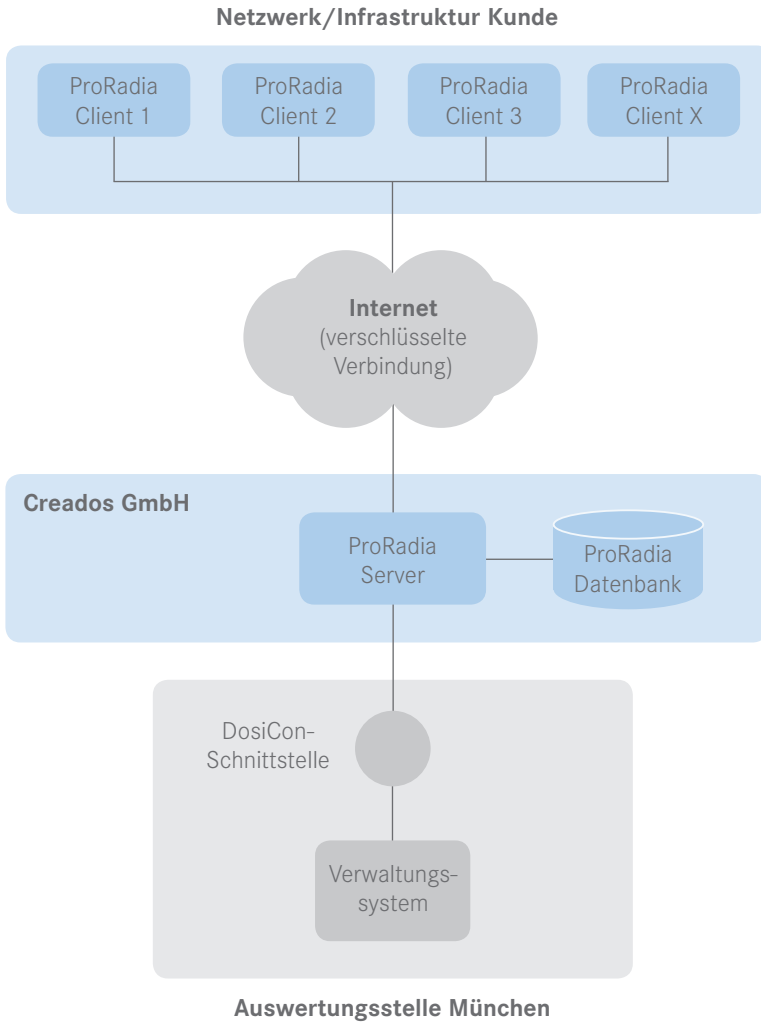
Netzwerk/Infrastruktur Kunde

ProRadia Client 1

ProRadia Client 2

ProRadia Client 3

ProRadia Client X

Internet
(verschlüsselte Verbindung)

Creados GmbH

ProRadia Server

ProRadia Datenbank

DosiCon-Schnittstelle

Verwaltungssystem

Auswertungsstelle München